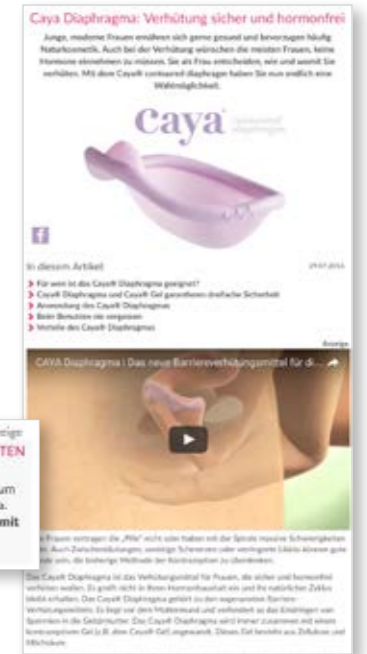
Caya Diaphragma: Verhütung sicher und hormonfrei

Junge, moderne Frauen ernähren sich gerne gesund und bevorzugen häufig Naturkosmetik. Auch bei der Verhütung wünschen die meisten Frauen, keine Hormone einnehmen zu müssen. Sie als Frau entscheiden, wie und womit Sie verhüten. Mit dem Caya® contoured diaphragm haben Sie nun endlich eine Wahlmöglichkeit.

caya

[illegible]

In diesem Artikel

29.07.2015

Für wen ist das Caya® Diaphragma geeignet?
Caya® Diaphragma und Caya® Gel garantieren dreifache Sicherheit
Anwendung des Caya® Diaphragmas
Beim Benutzen nie vergessen
Vorteile des Caya® Diaphragmas

Anzeige

CAYA Diaphragma | Das neue Barriereverhütungsmittel für di...

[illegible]
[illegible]TEN
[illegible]
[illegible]um
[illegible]a.
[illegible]mit

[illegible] Frauen vertragen die „Pille" nicht oder haben mit der Spirale massive Schwierigkeiten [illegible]. Auch Zwischenblutungen, unstetige Schmerzen oder verringerte Libido können gute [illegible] sein, die bisherige Methode der Kontrazeption zu überdenken.

Das Caya® Diaphragma ist das Verhütungsmittel für Frauen, die sicher und hormonfrei verhüten wollen. Es greift nicht in Ihren Hormonhaushalt ein und Ihr natürlicher Zyklus bleibt erhalten. Das Caya® Diaphragma gehört zu den sogenannten Barriere-Verhütungsmitteln. Es liegt vor dem Muttermund und verhindert so das Eindringen von Spermien in die Gebärmutter. Das Caya® Diaphragma wird immer zusammen mit einem kontrazeptiven Gel (z.B. dem Caya® Gel) angewandt. Dieses Gel besteht aus Zellulose und Milchsäure.